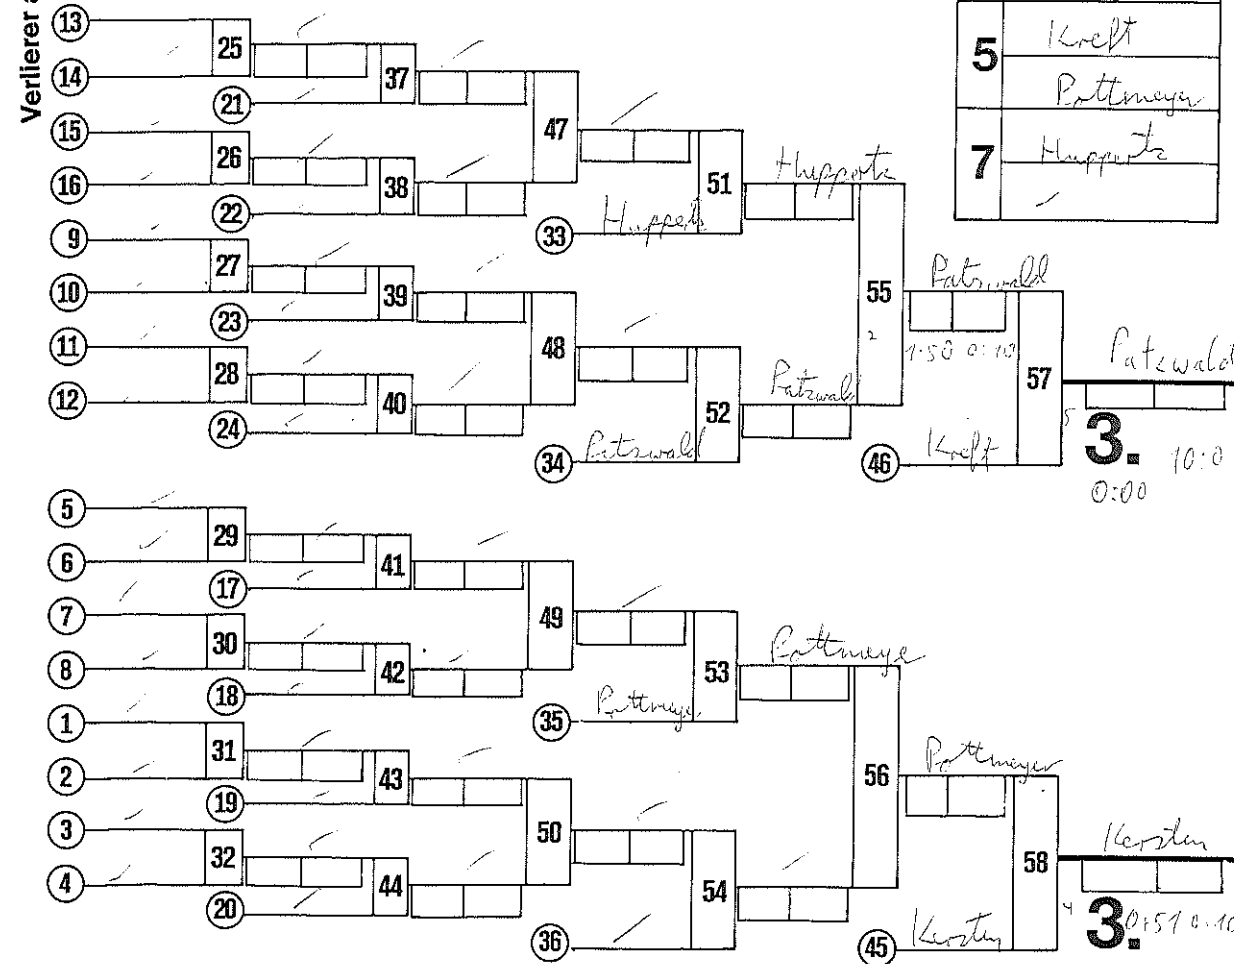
Verlierer

13
14
25
37
21
15
16
26
38
22
47
51
33
Huppertz
Huppertz
9
10
27
39
23
11
12
28
40
24
48
52
34
Patzwald
Patzwald
55
Patzwald
1:50 0:10
57
46
Kraft
Patzwald
3.
10:0
0:00

| 5 | Kraft |
|---|---|
| | Pottmeyer |
| 7 | Huppertz |
| | |

5
6
29
41
17
7
8
30
42
18
49
53
35
Pottmeyer
Pottmeyer
1
2
31
43
19
3
4
32
44
20
50
54
36
56
Pottmeyer
58
45
Kersten
Kersten
3.
0:51 0:10